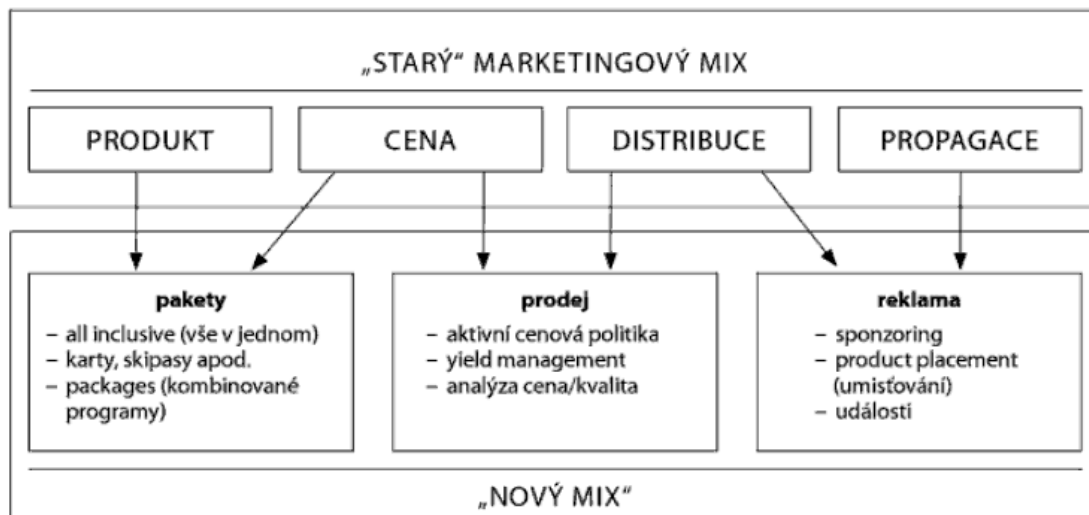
„STARÝ“ MARKETINGOVÝ MIX

PRODUKT

CENA

DISTRIBUCE

PROPAGACE

**pakety**
– all inclusive (vše v jednom)
– karty, skipasy apod.
– packages (kombinované programy)

**prodej**
– aktivní cenová politika
– yield management
– analýza cena/kvalita

**reklama**
– sponzoring
– product placement (umisťování)
– události

„NOVÝ MIX“